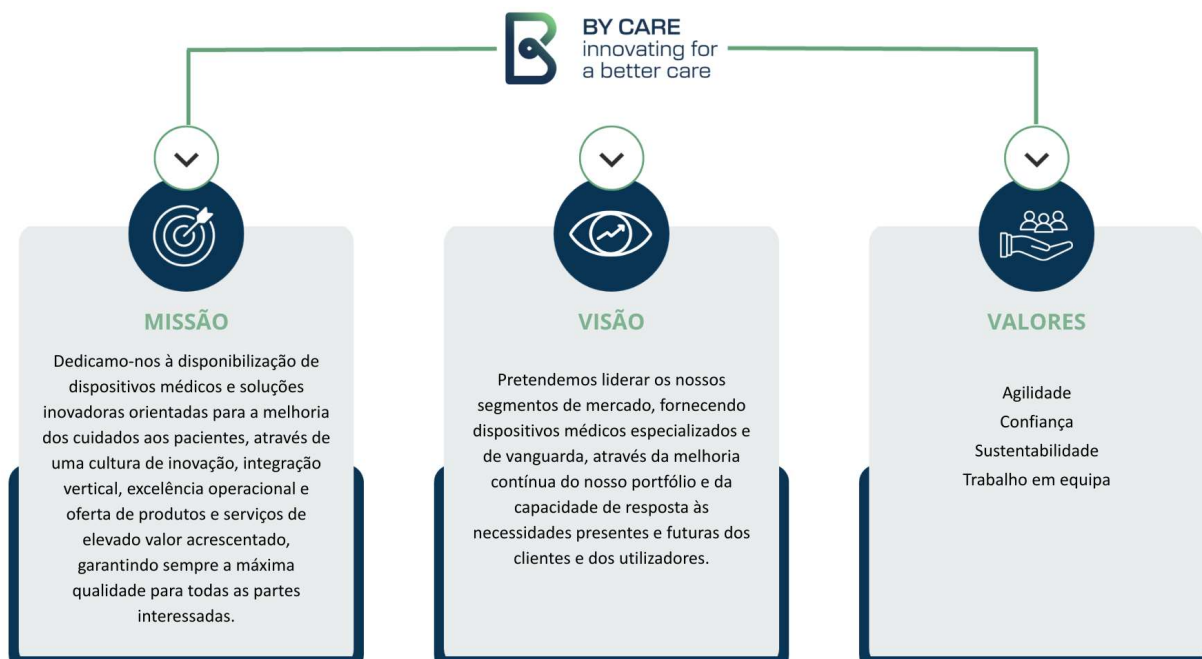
BY CARE
innovating for
a better care

MISSÃO

Dedicamo-nos à disponibilização de dispositivos médicos e soluções inovadoras orientadas para a melhoria dos cuidados aos pacientes, através de uma cultura de inovação, integração vertical, excelência operacional e oferta de produtos e serviços de elevado valor acrescentado, garantindo sempre a máxima qualidade para todas as partes interessadas.

VISÃO

Pretendemos liderar os nossos segmentos de mercado, fornecendo dispositivos médicos especializados e de vanguarda, através da melhoria contínua do nosso portfólio e da capacidade de resposta às necessidades presentes e futuras dos clientes e dos utilizadores.

VALORES

Agilidade
Confiança
Sustentabilidade
Trabalho em equipa